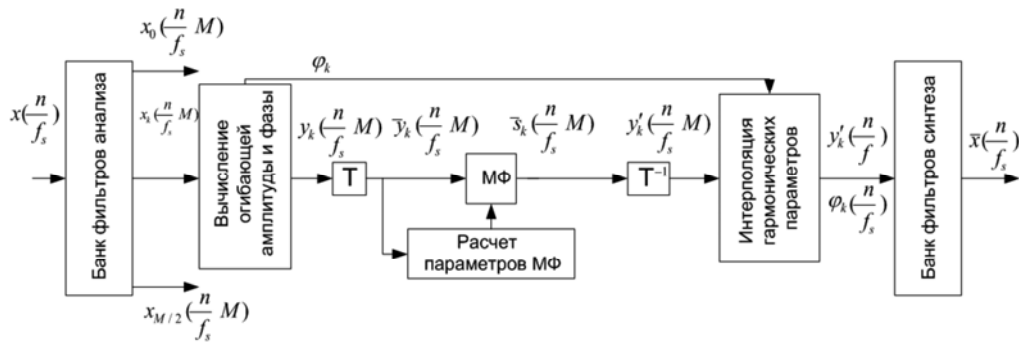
$x(\frac{n}{f_s})$

Банк фильтров анализа

$x_0(\frac{n}{f_s}M)$

$x_k(\frac{n}{f_s}M)$

$x_{M/2}(\frac{n}{f_s}M)$

$\varphi_k$

Вычисление огибающей амплитуды и фазы

$y_k(\frac{n}{f_s}M)$

T

$\overline{y}_k(\frac{n}{f_s}M)$

МФ

$\overline{s}_k(\frac{n}{f_s}M)$

Расчет параметров МФ

$T^{-1}$

$y'_k(\frac{n}{f_s}M)$

Интерполяция гармонических параметров

$y'_k(\frac{n}{f})$

$\varphi_k(\frac{n}{f_s})$

Банк фильтров синтеза

$\overline{x}(\frac{n}{f_s})$